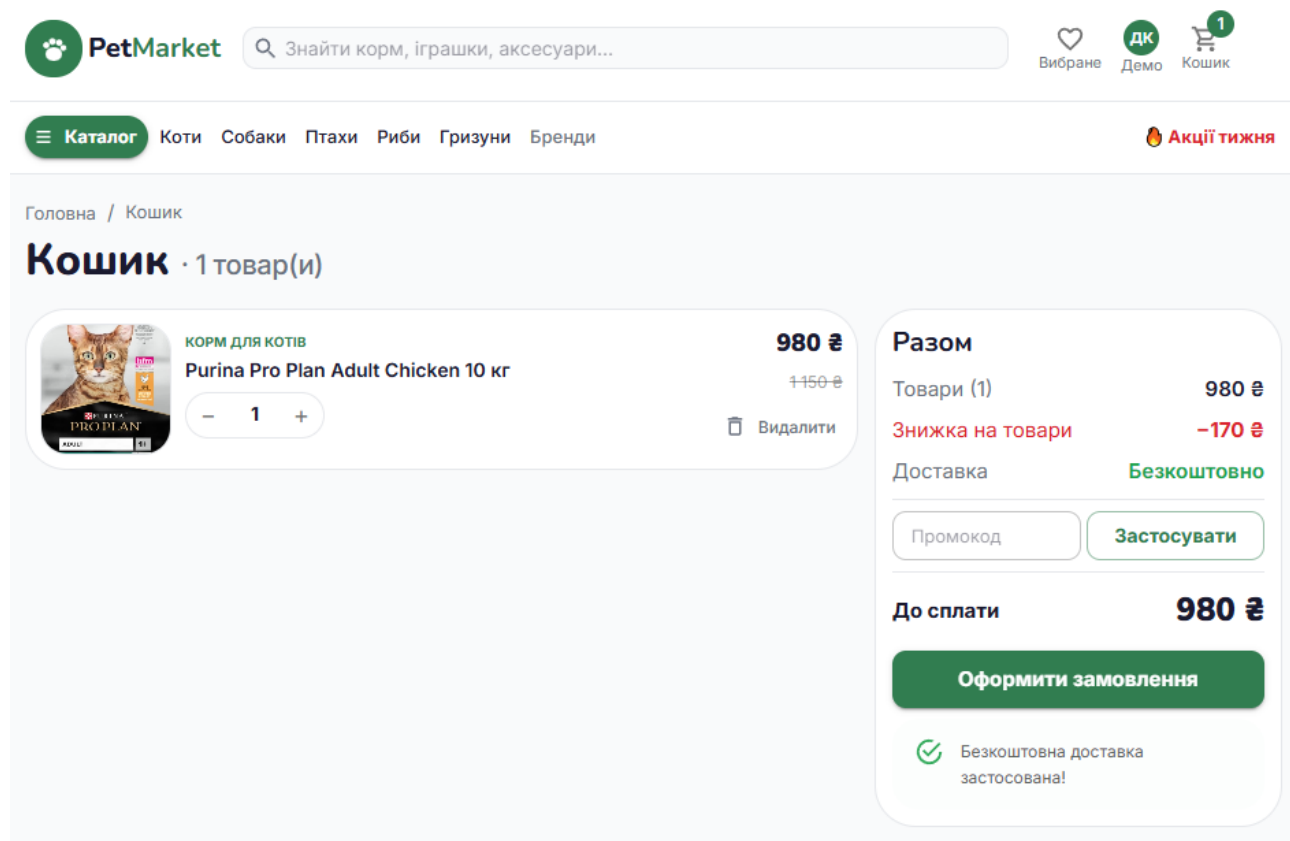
PetMarket

Знайти корм, іграшки, аксесуари...

Вибране

ДК
Демо

1
Кошик

Каталог Коти Собаки Птахи Риби Гризуни Бренди

Акції тижня

Головна / Кошик

Кошик · 1 товар(и)

PURINA PRO PLAN ADULT

КОРМ ДЛЯ КОТІВ

Purina Pro Plan Adult Chicken 10 кг

− 1 +

980 ₴

1 150 ₴

Видалити

Разом

Товари (1) 980 ₴

Знижка на товари −170 ₴

Доставка Безкоштовно

Промокод

Застосувати

До сплати 980 ₴

Оформити замовлення

Безкоштовна доставка застосована!